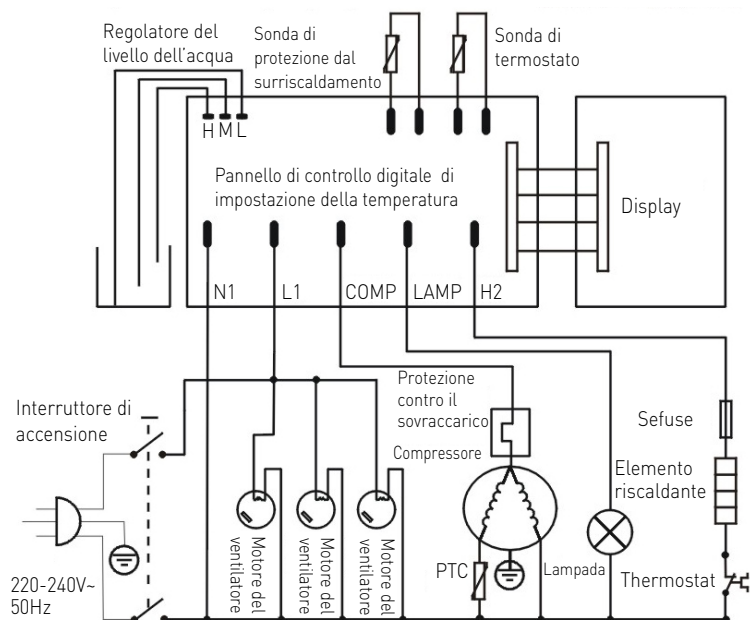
Regolatore del livello dell'acqua

Sonda di protezione dal surriscaldamento

Sonda di termostato

H M L

Pannello di controllo digitale di impostazione della temperatura

Display

N1 L1 COMP LAMP H2

Protezione contro il sovraccarico

Compressore

Sefuse

Interruttore di accensione

Elemento riscaldante

Motore del ventilatore

Motore del ventilatore

Motore del ventilatore

PTC

Lampada

Thermostat

220-240V~ 50Hz